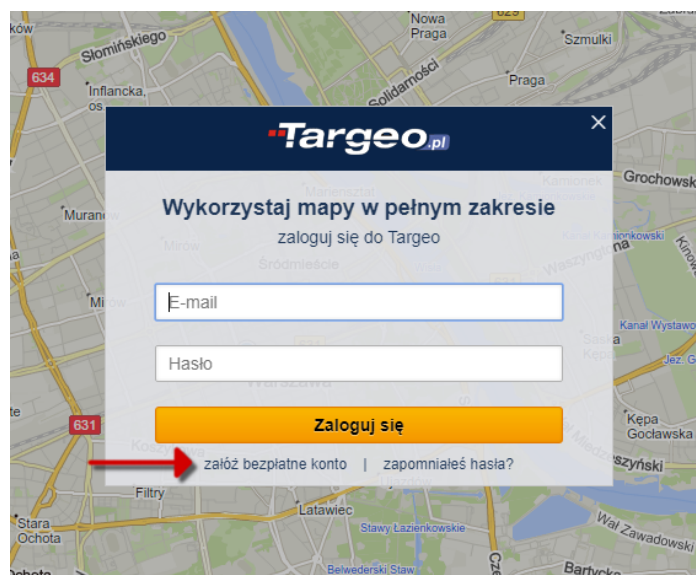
ków
Słomińskiego
634
Inflancka
os
Nowa Praga
Solidarności
Praga
Szmulki
Grochowska
Muranów
Mirów
Kanał Wystawowy
631
Kępa Gocławska
Filtry
Stara Ochota
Latawiec
Stawy Łazienkowskie
Wał Zawadowski
Belwederski Staw
Bartycka

Targeo.pl
Wykorzystaj mapy w pełnym zakresie
zaloguj się do Targeo
E-mail
Hasło
Zaloguj się
załóż bezpłatne konto | zapomniałeś hasła?